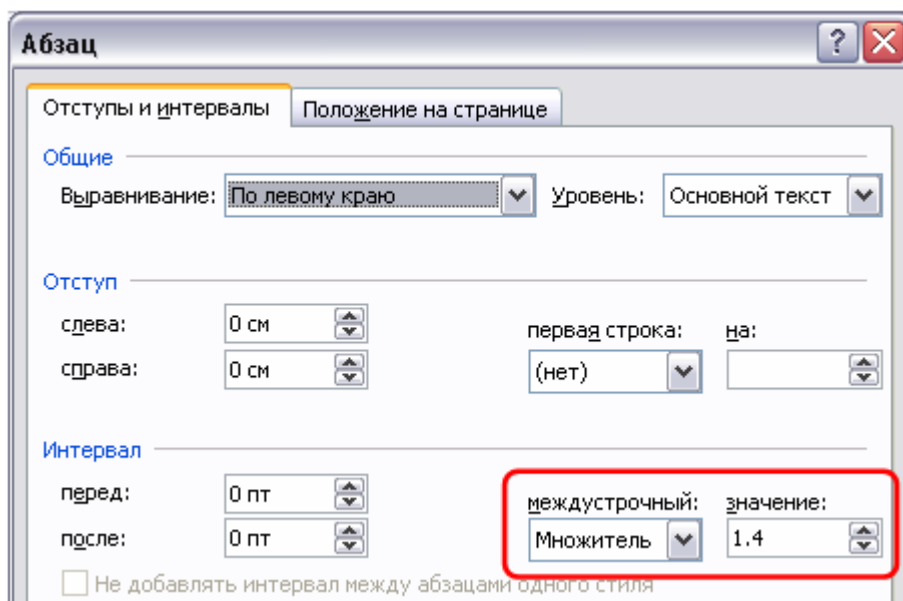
Абзац

Отступы и интервалы | Положение на странице

Общие

Выравнивание: По левому краю

Уровень: Основной текст

Отступ

слева: 0 см

справа: 0 см

первая строка: (нет)

на:

Интервал

перед: 0 пт

после: 0 пт

междустрочный: Множитель

значение: 1.4

Не добавлять интервал между абзацами одного стиля